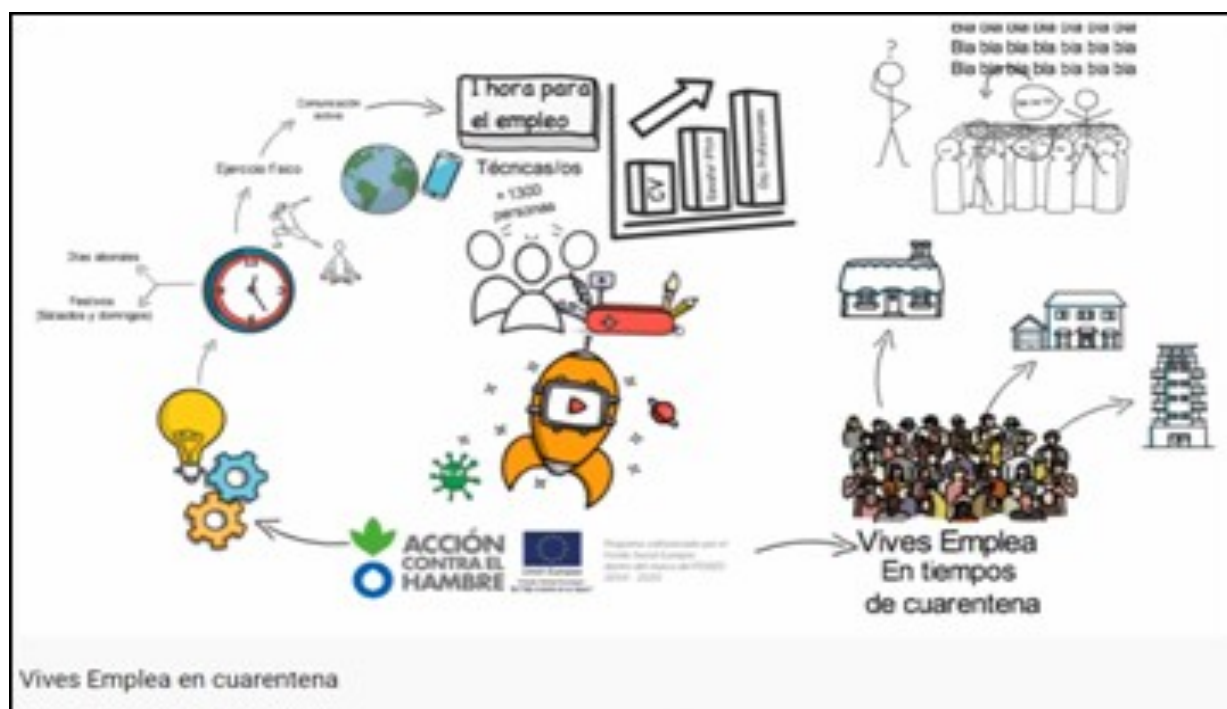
Bla bla bla bla bla bla bla
Bla bla bla bla bla bla bla
Bla bla bla bla bla bla bla

?

Comunicación activa

1 hora para el empleo

Técnicas/os

+ 1300 personas

CV

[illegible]

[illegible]

Ejercicio Físico

Días laborales

Festivos (Sábados y domingos)

ACCIÓN CONTRA EL HAMBRE

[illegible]

Vives Emplea
En tiempos
de cuarentena

Vives Emplea en cuarentena